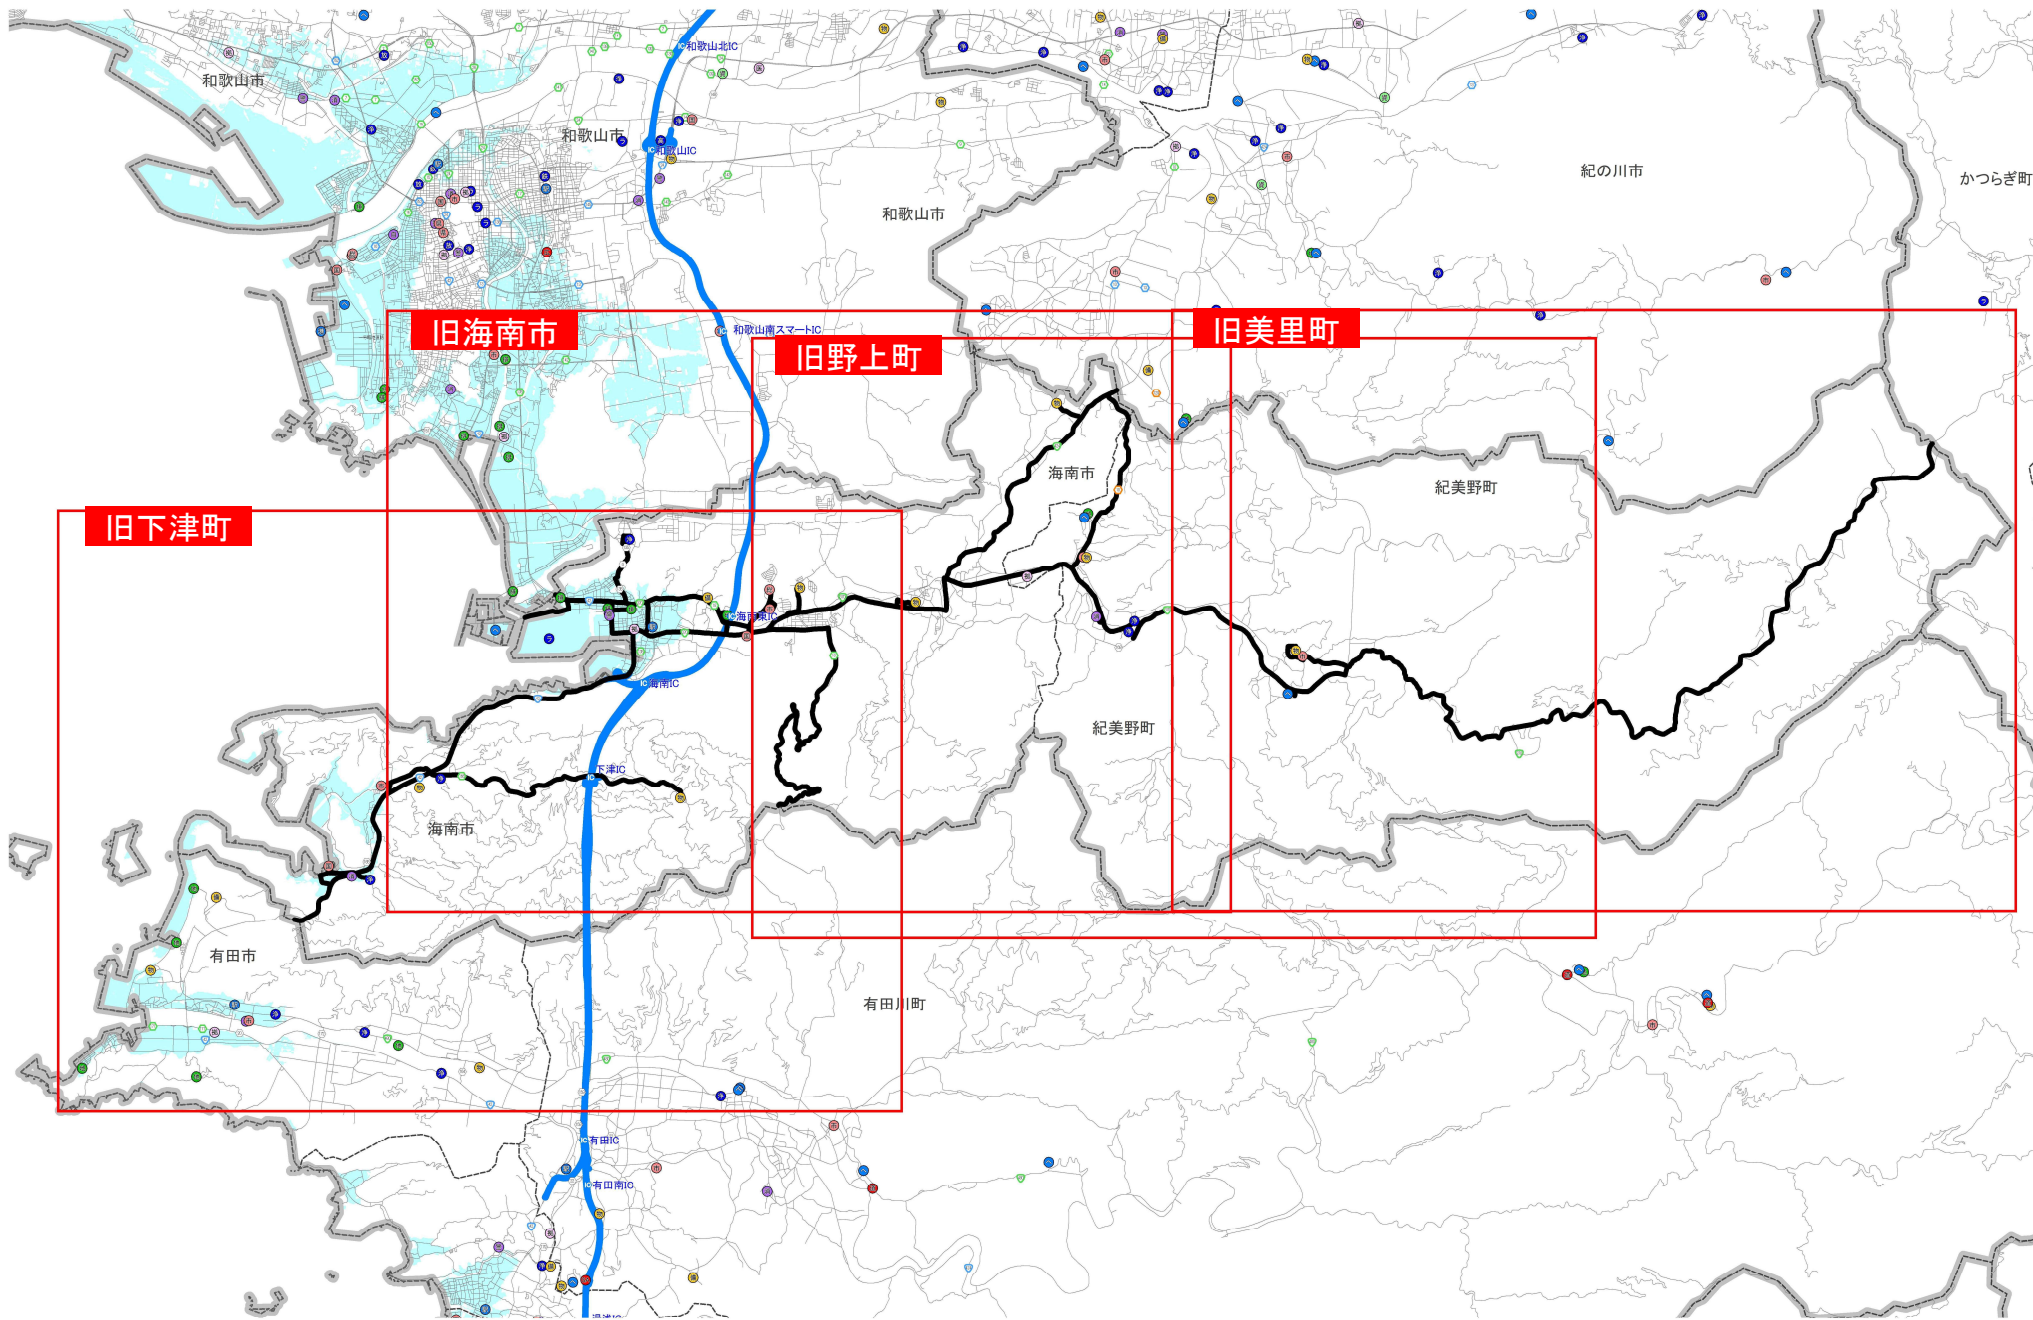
和歌山市
和歌山北IC
和歌山市
和歌山IC
和歌山市
紀の川市
かつらぎ町
和歌山南スマートIC
旧海南市
旧野上町
旧美里町
海南市
紀美野町
旧下津町
海南東IC
海南IC
紀美野町
下津IC
海南市
有田市
有田川町
有田IC
有田南IC